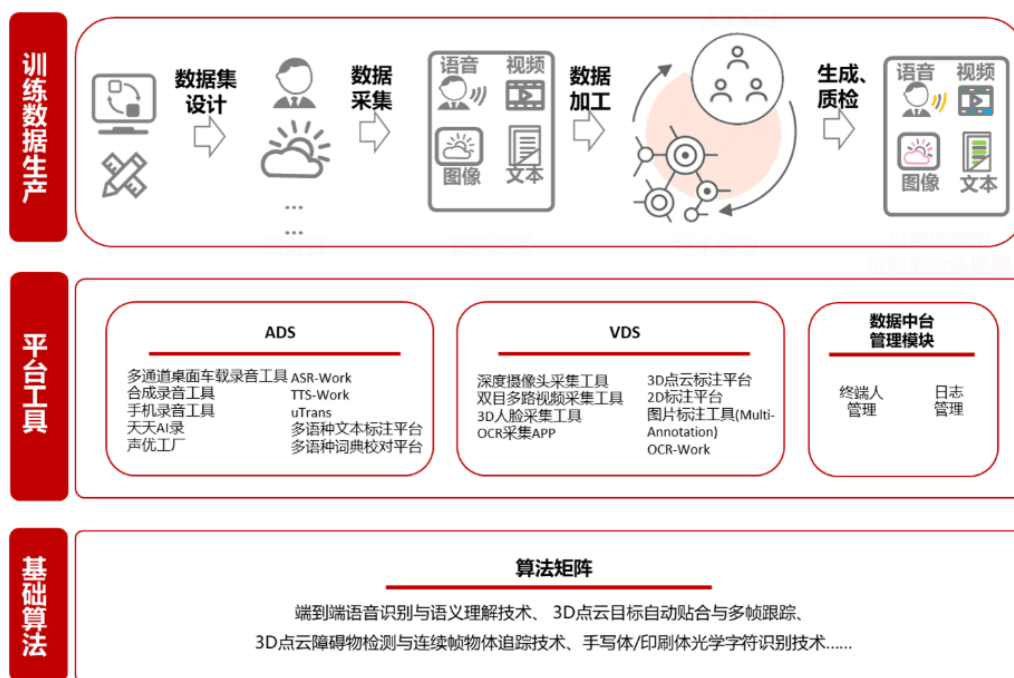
训练数据生产

数据集设计

数据采集

…

…

语音 视频

图像 文本

数据加工

生成、质检

语音 视频

图像 文本

平台工具

ADS

多通道桌面车载录音工具
合成录音工具
手机录音工具
天天AI录
声优工厂

ASR-Work
TTS-Work
uTrans
多语种文本标注平台
多语种词典校对平台

VDS

深度摄像头采集工具
双目多路视频采集工具
3D人脸采集工具
OCR采集APP

3D点云标注平台
2D标注平台
图片标注工具(Multi-Annotation)
OCR-Work

数据中台管理模块

终端人管理

日志管理

基础算法

算法矩阵

端到端语音识别与语义理解技术、3D点云目标自动贴合与多帧跟踪、3D点云障碍物检测与连续帧物体追踪技术、手写体/印刷体光学字符识别技术……